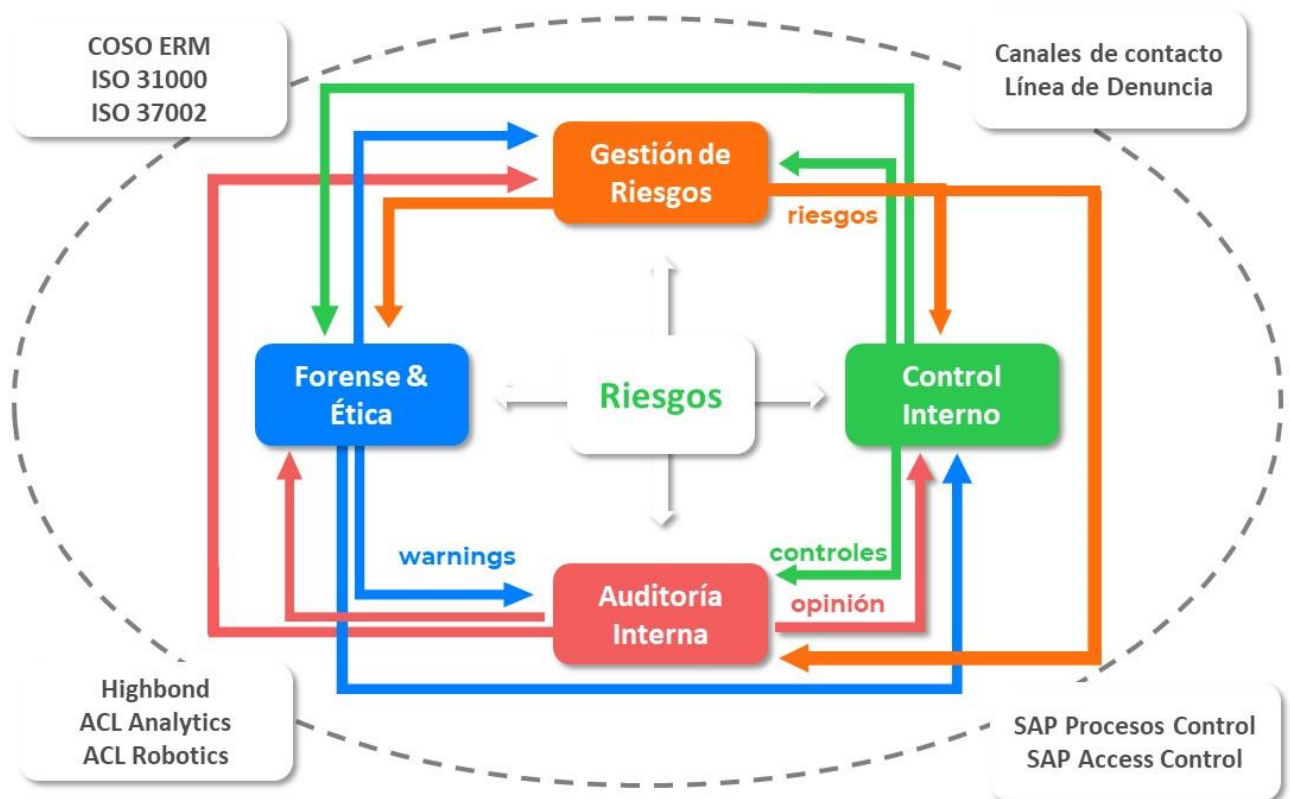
COSO ERM
ISO 31000
ISO 37002

Canales de contacto
Línea de Denuncia

Gestión de Riesgos

riesgos

Forense & Ética

Riesgos

Control Interno

warnings

controles

Auditoría Interna

opinión

Highbond
ACL Analytics
ACL Robotics

SAP Procesos Control
SAP Access Control